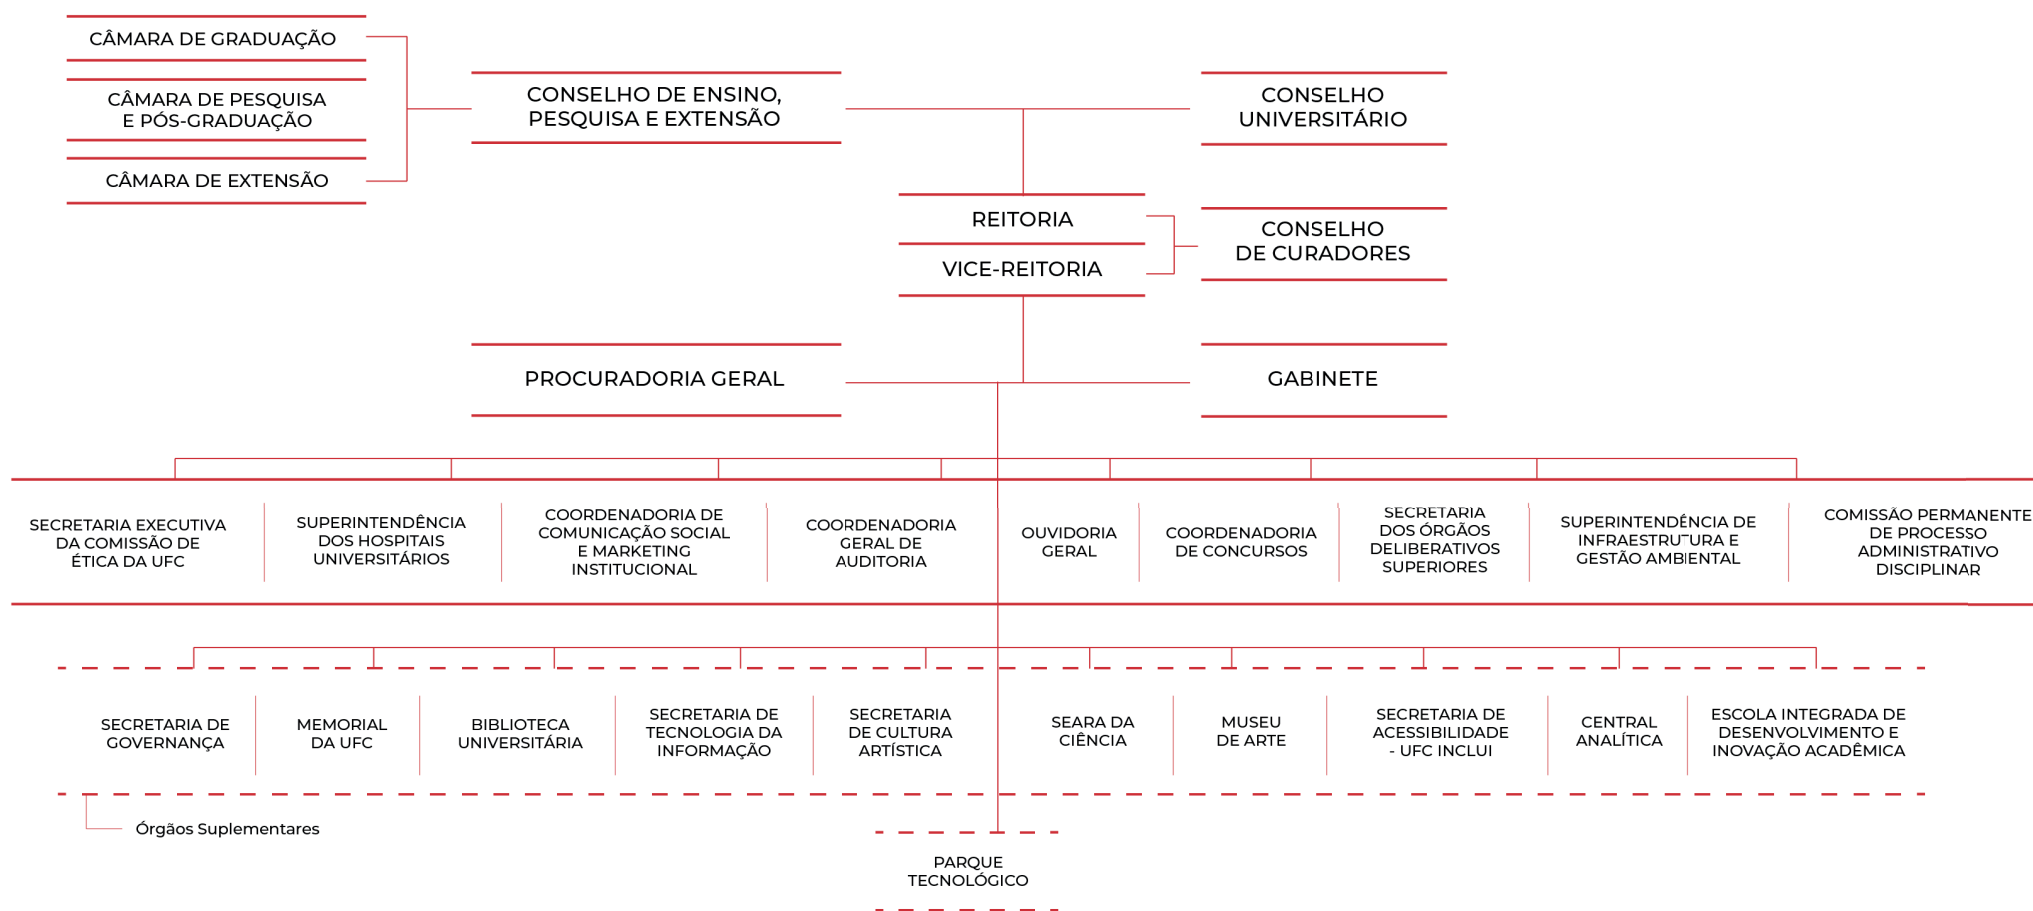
CÂMARA DE GRADUAÇÃO

CÂMARA DE PESQUISA E PÓS-GRADUAÇÃO

CÂMARA DE EXTENSÃO

CONSELHO DE ENSINO, PESQUISA E EXTENSÃO

CONSELHO UNIVERSITÁRIO

REITORIA

VICE-REITORIA

CONSELHO DE CURADORES

PROCURADORIA GERAL

GABINETE

SECRETARIA EXECUTIVA DA COMISSÃO DE ÉTICA DA UFC

SUPERINTENDÊNCIA DOS HOSPITAIS UNIVERSITÁRIOS

COORDENADORIA DE COMUNICAÇÃO SOCIAL E MARKETING INSTITUCIONAL

COORDENADORIA GERAL DE AUDITORIA

OUVIDORIA GERAL

COORDENADORIA DE CONCURSOS

SECRETARIA DOS ÓRGÃOS DELIBERATIVOS SUPERIORES

SUPERINTENDÊNCIA DE INFRAESTRUTURA E GESTÃO AMBIENTAL

COMISSÃO PERMANENTE DE PROCESSO ADMINISTRATIVO DISCIPLINAR

SECRETARIA DE GOVERNANÇA

MEMORIAL DA UFC

BIBLIOTECA UNIVERSITÁRIA

SECRETARIA DE TECNOLOGIA DA INFORMAÇÃO

SECRETARIA DE CULTURA ARTÍSTICA

SEARA DA CIÊNCIA

MUSEU DE ARTE

SECRETARIA DE ACESSIBILIDADE - UFC INCLUI

CENTRAL ANALÍTICA

ESCOLA INTEGRADA DE DESENVOLVIMENTO E INOVAÇÃO ACADÊMICA

Órgãos Suplementares

PARQUE TECNOLÓGICO